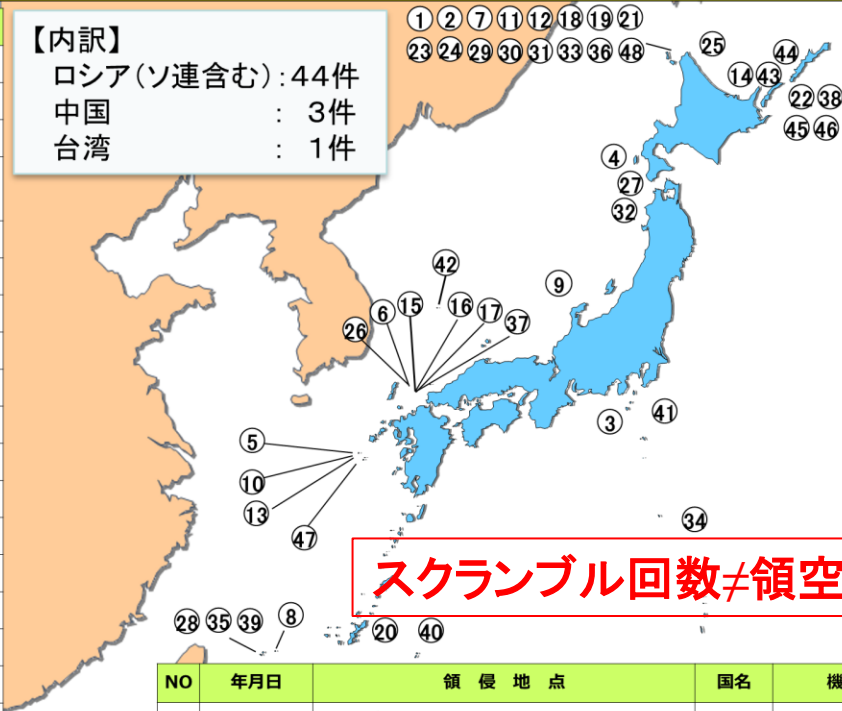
【内訳】
ロシア(ソ連含む):44件
中国 : 3件
台湾 : 1件

①②⑦⑪⑫⑱⑲㉑
㉓㉔㉙㉚㉛㉝㊱㊽

㉕ ㊹ ⑭㊸ ㉒㊳ ㊺㊻ ④ ㉗ ㉜ ㊷ ⑨ ⑥⑮⑯⑰㊲ ㉖ ③ ㊶ ⑤ ⑩ ⑬ ㊼ ㉞ ㉘㉟㊴ ⑧ ⑳ ㊵

スクランブル回数≠領空

| NO | 年月日 | 領 侵 地 点 | 国名 | 機 |
|---|---|---|---|---|